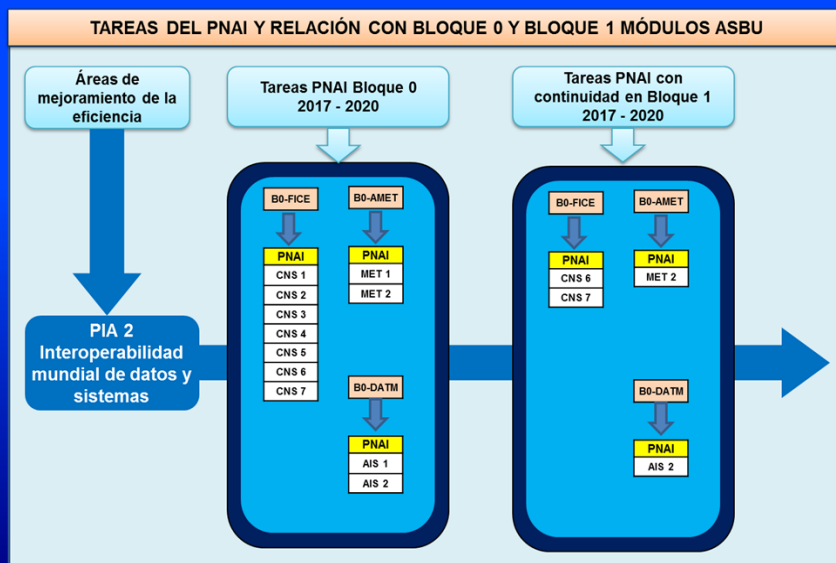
TAREAS DEL PNAI Y RELACIÓN CON BLOQUE 0 Y BLOQUE 1 MÓDULOS ASBU

Áreas de mejoramiento de la eficiencia

Tareas PNAI Bloque 0 2017 - 2020

Tareas PNAI con continuidad en Bloque 1 2017 - 2020

PIA 2 Interoperabilidad mundial de datos y sistemas

B0-FICE

PNAI
CNS 1
CNS 2
CNS 3
CNS 4
CNS 5
CNS 6
CNS 7

B0-AMET

PNAI
MET 1
MET 2

B0-DATM

PNAI
AIS 1
AIS 2

B0-FICE

PNAI
CNS 6
CNS 7

B0-AMET

PNAI
MET 2

B0-DATM

PNAI
AIS 2